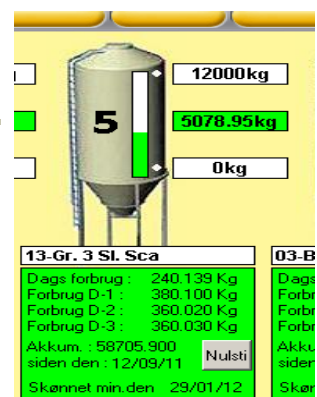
12000kg

5

5078.95kg

0kg

13-Gr. 3 Sl. Sca

Dags forbrug : 240.139 Kg
Forbrug D-1 : 380.100 Kg
Forbrug D-2 : 360.020 Kg
Forbrug D-3 : 360.030 Kg
Akkum. : 58705.900
siden den : 12/09/11
Nulsti
Skønnet min.den 29/01/12

03-B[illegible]
Dags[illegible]
Forbr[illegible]
Forbr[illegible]
Forbr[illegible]
Akku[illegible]
siden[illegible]
Skøn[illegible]